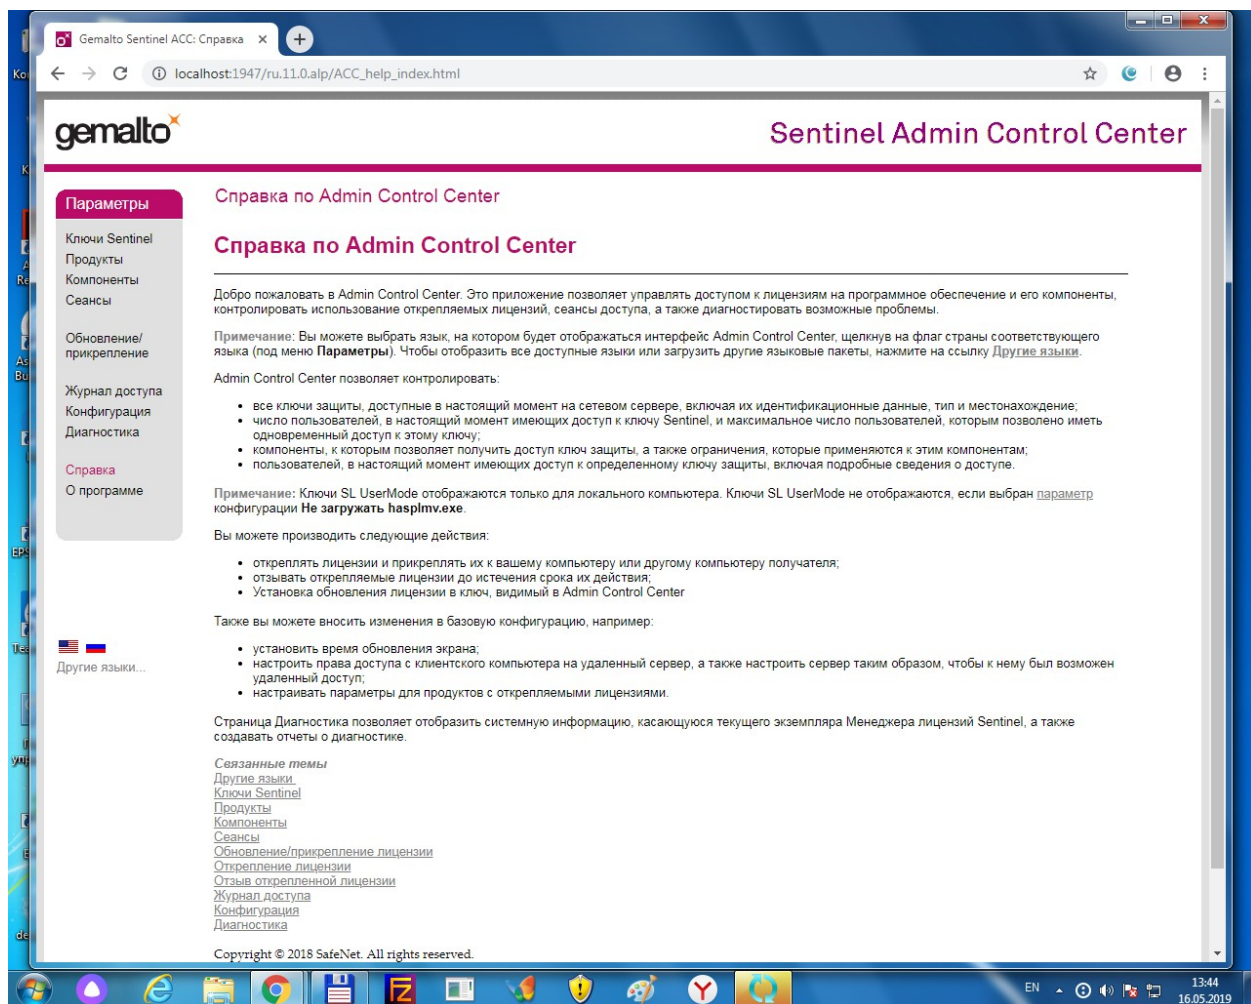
Gemalto Sentinel ACC: Справка ×

localhost:1947/ru.11.0.alp/ACC_help_index.html

gemalto

Sentinel Admin Control Center

Параметры

Ключи Sentinel
Продукты
Компоненты
Сеансы

Обновление/прикрепление

Журнал доступа
Конфигурация
Диагностика

Справка
О программе

Другие языки...

Справка по Admin Control Center

Справка по Admin Control Center

Добро пожаловать в Admin Control Center. Это приложение позволяет управлять доступом к лицензиям на программное обеспечение и его компоненты, контролировать использование открепляемых лицензий, сеансы доступа, а также диагностировать возможные проблемы.

Примечание: Вы можете выбрать язык, на котором будет отображаться интерфейс Admin Control Center, щелкнув на флаг страны соответствующего языка (под меню Параметры). Чтобы отобразить все доступные языки или загрузить другие языковые пакеты, нажмите на ссылку Другие языки.

Admin Control Center позволяет контролировать:

- все ключи защиты, доступные в настоящий момент на сетевом сервере, включая их идентификационные данные, тип и местонахождение;
- число пользователей, в настоящий момент имеющих доступ к ключу Sentinel, и максимальное число пользователей, которым позволено иметь одновременный доступ к этому ключу;
- компоненты, к которым позволяет получить доступ ключ защиты, а также ограничения, которые применяются к этим компонентам;
- пользователей, в настоящий момент имеющих доступ к определенному ключу защиты, включая подробные сведения о доступе.

Примечание: Ключи SL UserMode отображаются только для локального компьютера. Ключи SL UserMode не отображаются, если выбран параметр конфигурации Не загружать hasplmv.exe.

Вы можете производить следующие действия:

- откреплять лицензии и прикреплять их к вашему компьютеру или другому компьютеру получателя;
- отзывать открепляемые лицензии до истечения срока их действия;
- Установка обновления лицензии в ключ, видимый в Admin Control Center

Также вы можете вносить изменения в базовую конфигурацию, например:

- установить время обновления экрана;
- настроить права доступа с клиентского компьютера на удаленный сервер, а также настроить сервер таким образом, чтобы к нему был возможен удаленный доступ;
- настраивать параметры для продуктов с открепляемыми лицензиями.

Страница Диагностика позволяет отобразить системную информацию, касающуюся текущего экземпляра Менеджера лицензий Sentinel, а также создавать отчеты о диагностике.

Связанные темы
Другие языки
Ключи Sentinel
Продукты
Компоненты
Сеансы
Обновление/прикрепление лицензии
Открепление лицензии
Отзыв открепленной лицензии
Журнал доступа
Конфигурация
Диагностика

Copyright © 2018 SafeNet. All rights reserved.

EN 13:44 16.05.2019